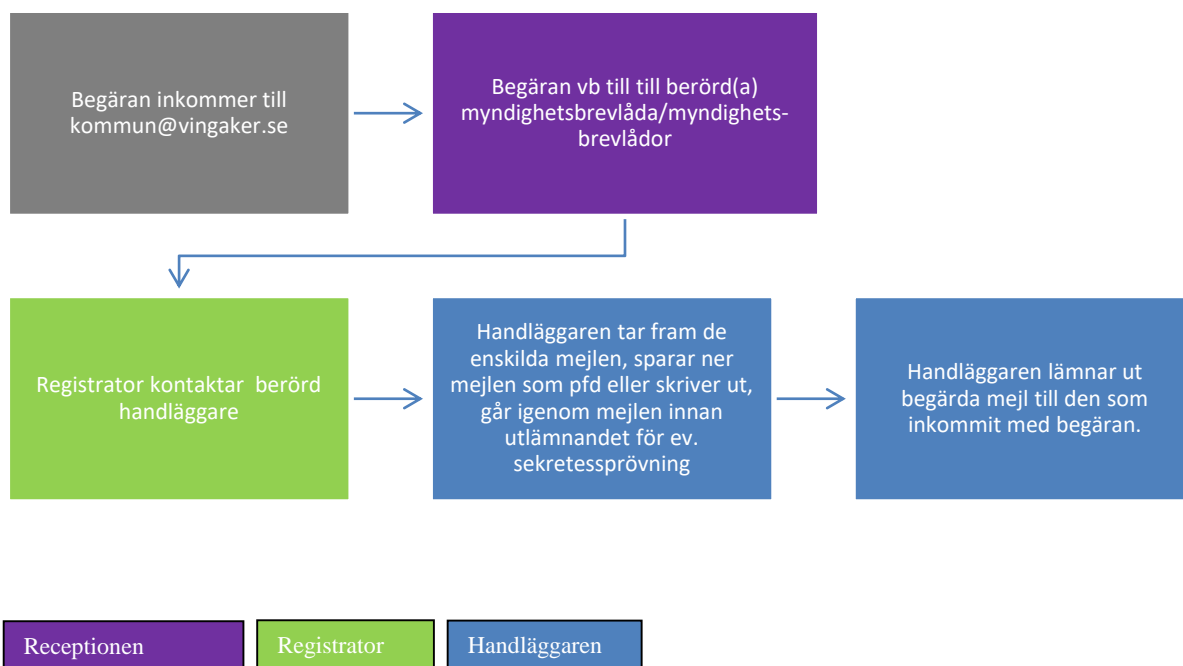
Begäran inkommer till kommun@vingaker.se

Begäran vb till till berörd(a) myndighetsbrevlåda/myndighetsbrevlådor

Registrator kontaktar berörd handläggare

Handläggaren tar fram de enskilda mejlen, sparar ner mejlen som pfd eller skriver ut, går igenom mejlen innan utlämnandet för ev. sekretessprövning

Handläggaren lämnar ut begärda mejl till den som inkommit med begäran.

Receptionen

Registrator

Handläggaren